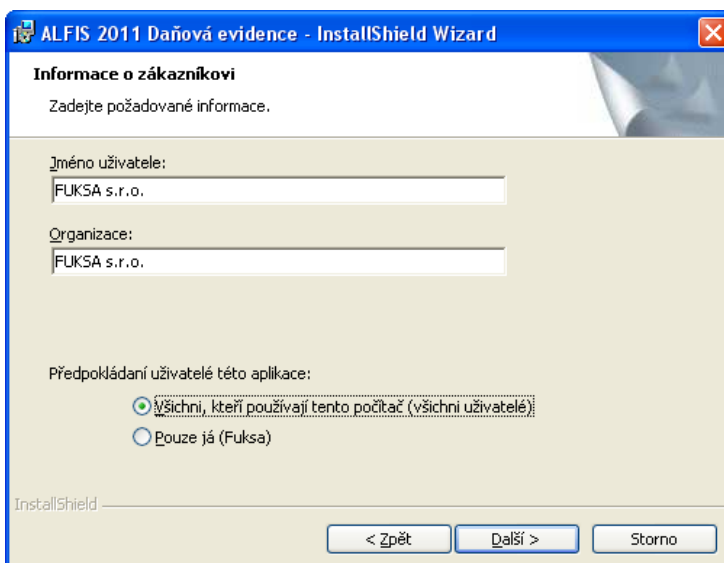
ALFIS 2011 Daňová evidence - InstallShield Wizard

Informace o zákazníkovi

Zadejte požadované informace.

Jméno uživatele:

FUKSA s.r.o.

Organizace:

FUKSA s.r.o.

Předpokládaní uživatelé této aplikace:

Všichni, kteří používají tento počítač (všichni uživatelé)

Pouze já (Fuksa)

InstallShield

< Zpět

Další >

Storno